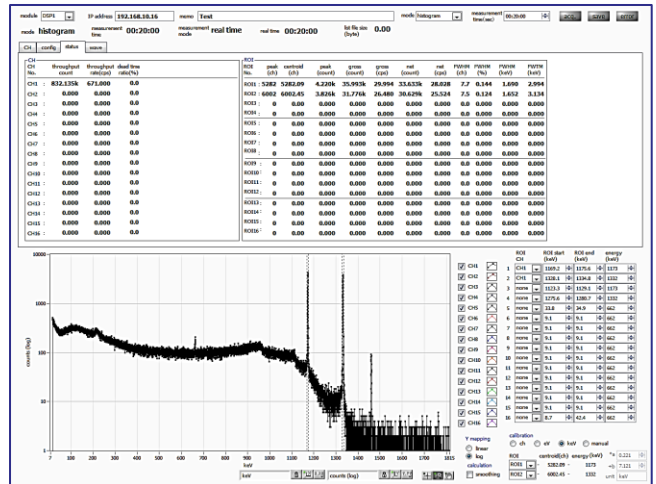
module DSP8 IP address 192.168.10.16 memo Test mode histogram measurement time(sec) 00:20:00 clear start stop

mode histogram measurement time 00:20:00 measurement mode real time real time 00:20:00 list file size (byte) 0.00

CH config status wave

CH

| CH No. | throughput count | throughput rate(cps) | dead time ratio(%) |
|---|---|---|---|
| CH1 : | 832.135k | 671.000 | 0.0 |
| CH2 : | 0.000 | 0.000 | 0.0 |
| CH3 : | 0.000 | 0.000 | 0.0 |
| CH4 : | 0.000 | 0.000 | 0.0 |
| CH5 : | 0.000 | 0.000 | 0.0 |
| CH6 : | 0.000 | 0.000 | 0.0 |
| CH7 : | 0.000 | 0.000 | 0.0 |
| CH8 : | 0.000 | 0.000 | 0.0 |
| CH9 : | 0.000 | 0.000 | 0.0 |
| CH10 : | 0.000 | 0.000 | 0.0 |
| CH11 : | 0.000 | 0.000 | 0.0 |
| CH12 : | 0.000 | 0.000 | 0.0 |
| CH13 : | 0.000 | 0.000 | 0.0 |
| CH14 : | 0.000 | 0.000 | 0.0 |
| CH15 : | 0.000 | 0.000 | 0.0 |
| CH16 : | 0.000 | 0.000 | 0.0 |

ROI

| ROI No. | peak (ch) | centroid (ch) | peak (count) | gross (count) | gross (cps) | net (count) | net (cps) | FWHM (ch) | FWHM (%) | FWHM (keV) | FWTM (keV) |
|---|---|---|---|---|---|---|---|---|---|---|---|
| ROI1 : | 5282 | 5282.09 | 4.220k | 35.993k | 29.994 | 33.633k | 28.028 | 7.7 | 0.144 | 1.690 | 2.994 |
| ROI2 : | 6002 | 6002.45 | 3.826k | 31.776k | 26.480 | 30.629k | 25.524 | 7.5 | 0.124 | 1.652 | 3.134 |
| ROI3 : | 0 | 0.00 | 0.000 | 0.000 | 0.000 | 0.000 | 0.000 | 0.0 | 0.000 | 0.000 | 0.000 |
| ROI4 : | 0 | 0.00 | 0.000 | 0.000 | 0.000 | 0.000 | 0.000 | 0.0 | 0.000 | 0.000 | 0.000 |
| ROI5 : | 0 | 0.00 | 0.000 | 0.000 | 0.000 | 0.000 | 0.000 | 0.0 | 0.000 | 0.000 | 0.000 |
| ROI6 : | 0 | 0.00 | 0.000 | 0.000 | 0.000 | 0.000 | 0.000 | 0.0 | 0.000 | 0.000 | 0.000 |
| ROI7 : | 0 | 0.00 | 0.000 | 0.000 | 0.000 | 0.000 | 0.000 | 0.0 | 0.000 | 0.000 | 0.000 |
| ROI8 : | 0 | 0.00 | 0.000 | 0.000 | 0.000 | 0.000 | 0.000 | 0.0 | 0.000 | 0.000 | 0.000 |
| ROI9 : | 0 | 0.00 | 0.000 | 0.000 | 0.000 | 0.000 | 0.000 | 0.0 | 0.000 | 0.000 | 0.000 |
| ROI10 : | 0 | 0.00 | 0.000 | 0.000 | 0.000 | 0.000 | 0.000 | 0.0 | 0.000 | 0.000 | 0.000 |
| ROI11 : | 0 | 0.00 | 0.000 | 0.000 | 0.000 | 0.000 | 0.000 | 0.0 | 0.000 | 0.000 | 0.000 |
| ROI12 : | 0 | 0.00 | 0.000 | 0.000 | 0.000 | 0.000 | 0.000 | 0.0 | 0.000 | 0.000 | 0.000 |
| ROI13 : | 0 | 0.00 | 0.000 | 0.000 | 0.000 | 0.000 | 0.000 | 0.0 | 0.000 | 0.000 | 0.000 |
| ROI14 : | 0 | 0.00 | 0.000 | 0.000 | 0.000 | 0.000 | 0.000 | 0.0 | 0.000 | 0.000 | 0.000 |
| ROI15 : | 0 | 0.00 | 0.000 | 0.000 | 0.000 | 0.000 | 0.000 | 0.0 | 0.000 | 0.000 | 0.000 |
| ROI16 : | 0 | 0.00 | 0.000 | 0.000 | 0.000 | 0.000 | 0.000 | 0.0 | 0.000 | 0.000 | 0.000 |

10000
1000
100
10
1
counts (log)
7 100 200 300 400 500 600 700 800 900 1000 1100 1200 1300 1400 1500 1600 1700 1815
keV
keV counts (log)

CH1 CH2 CH3 CH4 CH5 CH6 CH7 CH8 CH9 CH10 CH11 CH12 CH13 CH14 CH15 CH16

| | ROI CH | ROI start (keV) | ROI end (keV) | energy (keV) |
|---|---|---|---|---|
| 1 | CH1 | 1169.2 | 1175.6 | 1173 |
| 2 | CH1 | 1328.1 | 1334.8 | 1332 |
| 3 | none | 1123.3 | 1179.1 | 1173 |
| 4 | none | 1275.6 | 1280.7 | 1332 |
| 5 | none | 22.8 | 34.9 | 662 |
| 6 | none | 9.1 | 9.1 | 662 |
| 7 | none | 9.1 | 9.1 | 662 |
| 8 | none | 9.1 | 9.1 | 662 |
| 9 | none | 9.1 | 9.1 | 662 |
| 10 | none | 9.1 | 9.1 | 662 |
| 11 | none | 9.1 | 9.1 | 662 |
| 12 | none | 9.1 | 9.1 | 662 |
| 13 | none | 9.1 | 9.1 | 662 |
| 14 | none | 9.1 | 9.1 | 662 |
| 15 | none | 9.1 | 9.1 | 662 |
| 16 | none | 8.7 | 42.4 | 662 |

Y mapping linear log
calculation smoothing
calibration ch eV keV manual
ROI centroid(ch) energy(keV)
ROI1 5282.09 1173
ROI2 6002.45 1332
*a 0.221 +b 7.121 unit keV